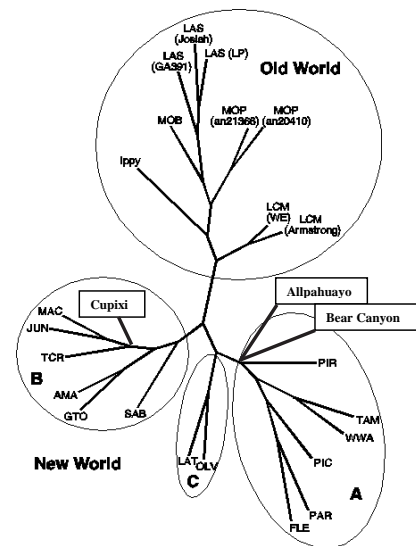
LAS (Josiah)
LAS (GA391)
LAS (LP)
Old World
MOP (an21366)
MOP (an20410)
MOB
Ippy
LCM (WE)
LCM (Armstrong)
Allpahuayo
Bear Canyon
Cupixi
MAC
JUN
TCR
B
AMA
GTO
SAB
PIR
TAM
WWA
PIC
New World
LAT
OLV
C
PAR
FLE
A